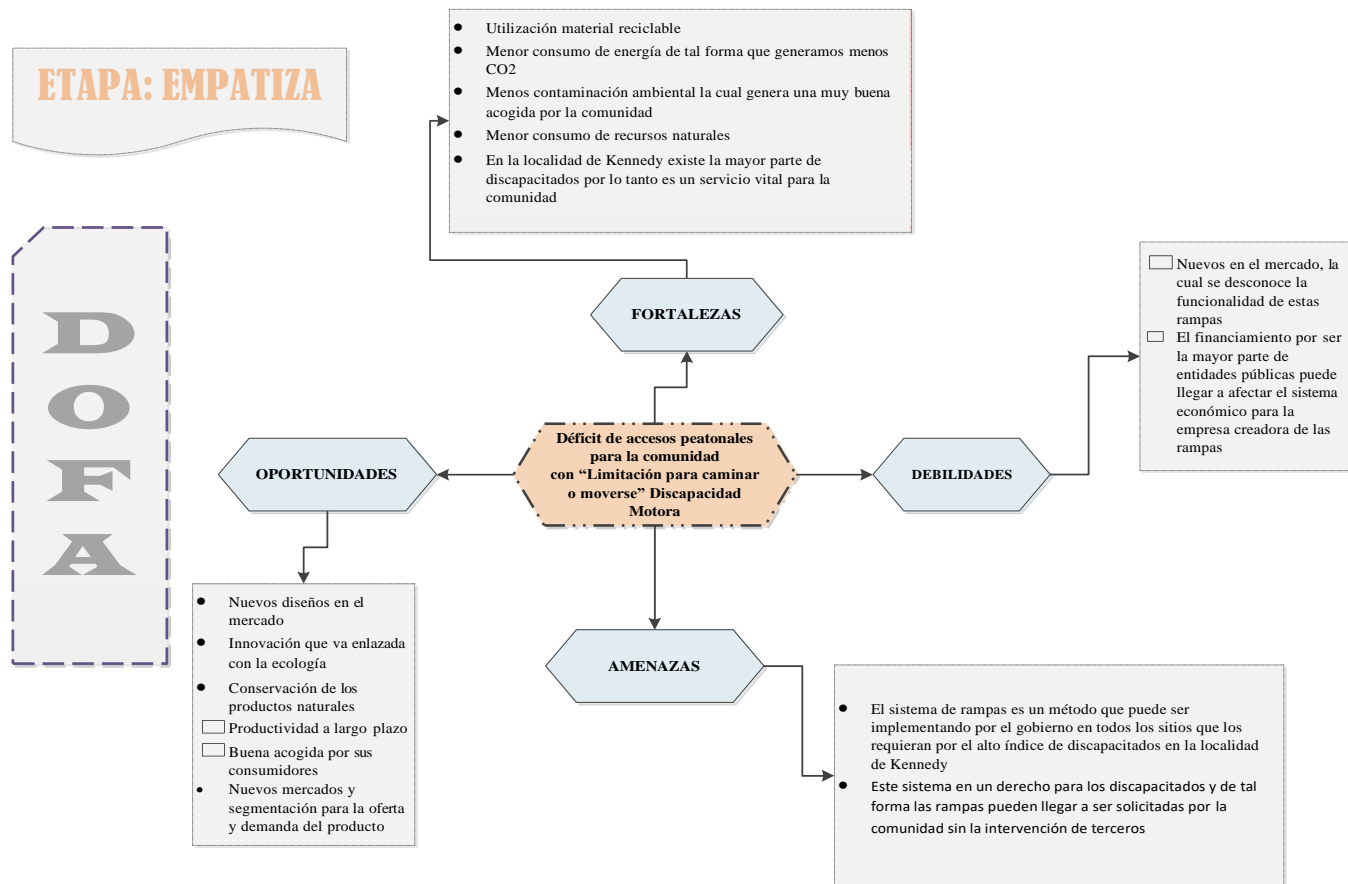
ETAPA: EMPATIZA

D
O
F
A

- Utilización material reciclable
- Menor consumo de energía de tal forma que generamos menos CO2
- Menos contaminación ambiental la cual genera una muy buena acogida por la comunidad
- Menor consumo de recursos naturales
- En la localidad de Kennedy existe la mayor parte de discapacitados por lo tanto es un servicio vital para la comunidad

FORTALEZAS

- Nuevos en el mercado, la cual se desconoce la funcionalidad de estas rampas
- El financiamiento por ser la mayor parte de entidades públicas puede llegar a afectar el sistema económico para la empresa creadora de las rampas

OPORTUNIDADES

Déficit de accesos peatonales para la comunidad con "Limitación para caminar o moverse" Discapacidad Motora

DEBILIDADES

- Nuevos diseños en el mercado
- Innovación que va enlazada con la ecología
- Conservación de los productos naturales
- Productividad a largo plazo
- Buena acogida por sus consumidores
- Nuevos mercados y segmentación para la oferta y demanda del producto

AMENAZAS

- El sistema de rampas es un método que puede ser implementando por el gobierno en todos los sitios que los requieran por el alto índice de discapacitados en la localidad de Kennedy
- Este sistema en un derecho para los discapacitados y de tal forma las rampas pueden llegar a ser solicitadas por la comunidad sin la intervención de terceros